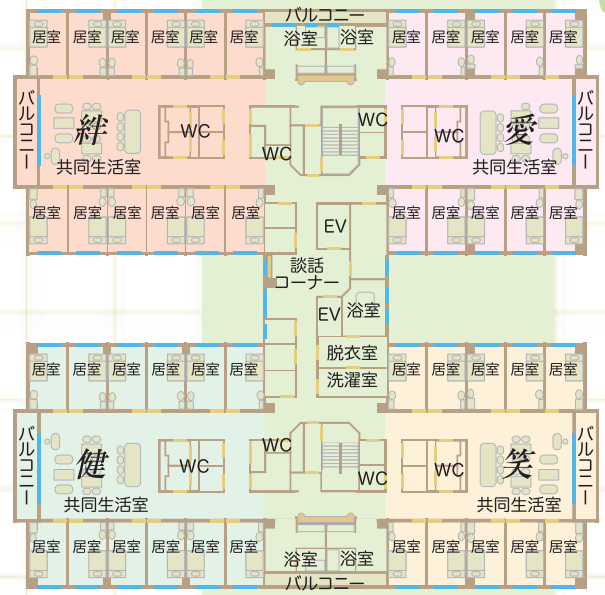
バルコニー
居室 居室 居室 居室 居室 居室
浴室 浴室
居室 居室 居室 居室 居室
バルコニー
絆
WC
WC
WC
WC
愛
バルコニー
共同生活室
共同生活室
居室 居室 居室 居室 居室 居室
EV
居室 居室 居室 居室 居室
談話コーナー
EV
浴室
脱衣室
洗濯室
居室 居室 居室 居室 居室 居室
居室 居室 居室 居室 居室
バルコニー
健
WC
WC
WC
WC
笑
バルコニー
共同生活室
共同生活室
居室 居室 居室 居室 居室 居室
浴室 浴室
居室 居室 居室 居室 居室
バルコニー